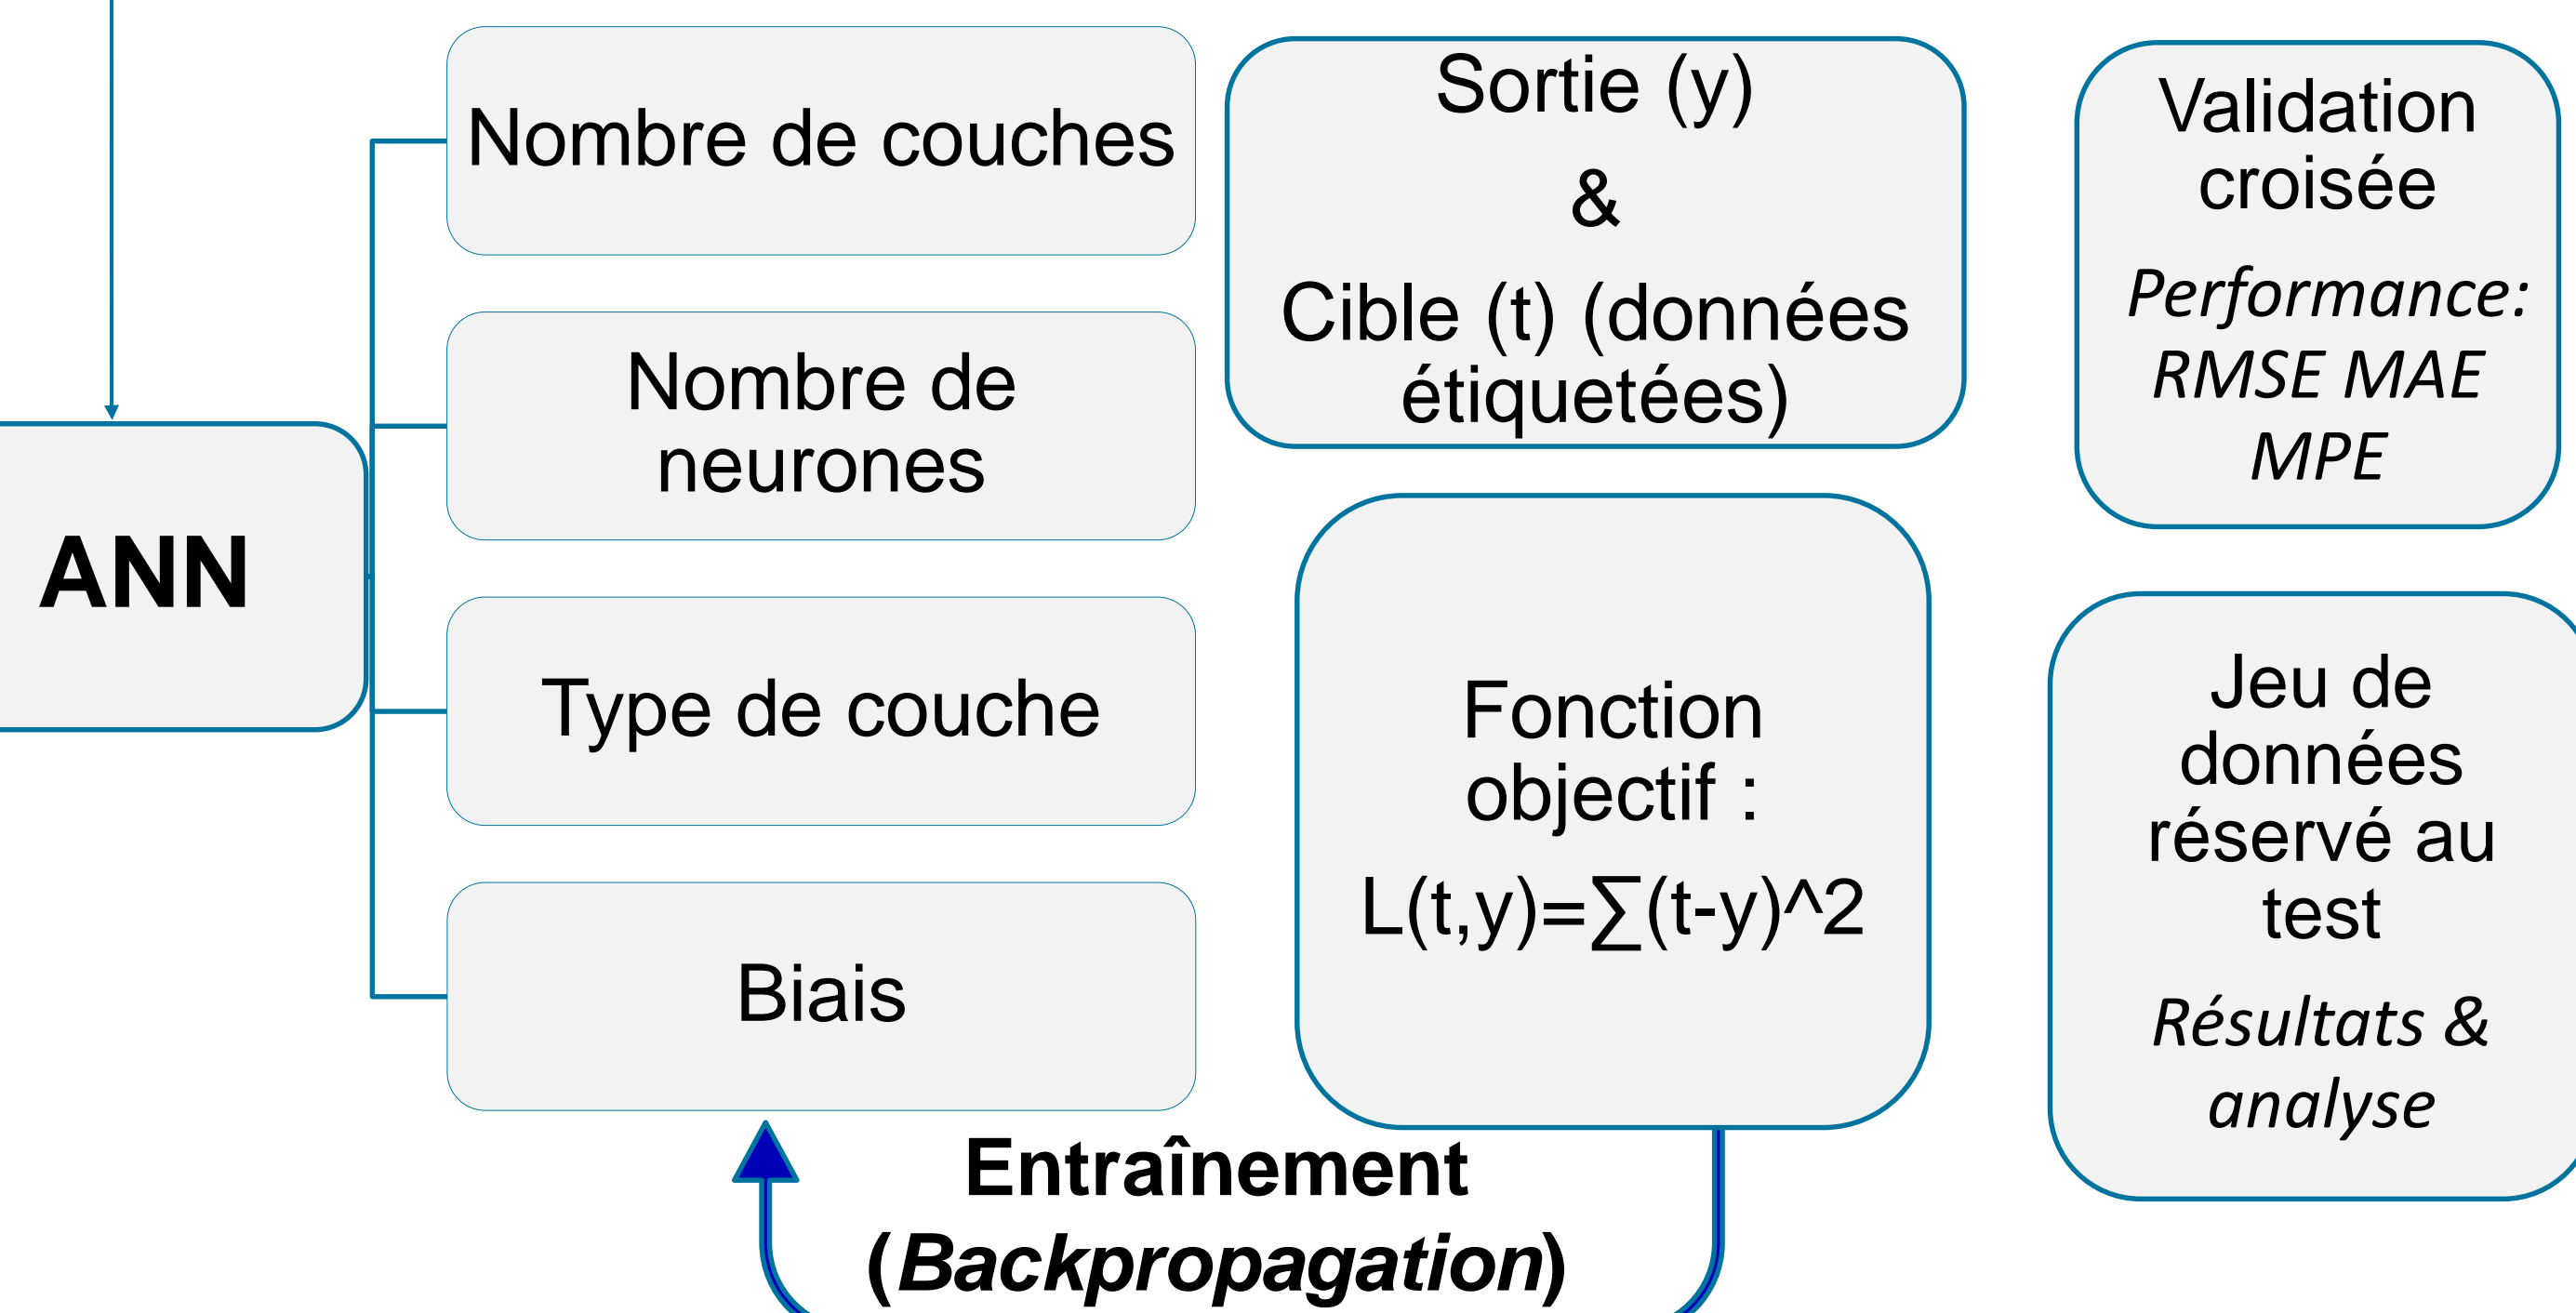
ANN

Nombre de couches

Nombre de neurones

Type de couche

Biais

Sortie (y)
&
Cible (t) (données étiquetées)

Fonction objectif :
L(t,y)=∑(t-y)^2

Validation croisée
*Performance: RMSE MAE MPE*

Jeu de données réservé au test
*Résultats & analyse*

**Entraînement (*Backpropagation*)**